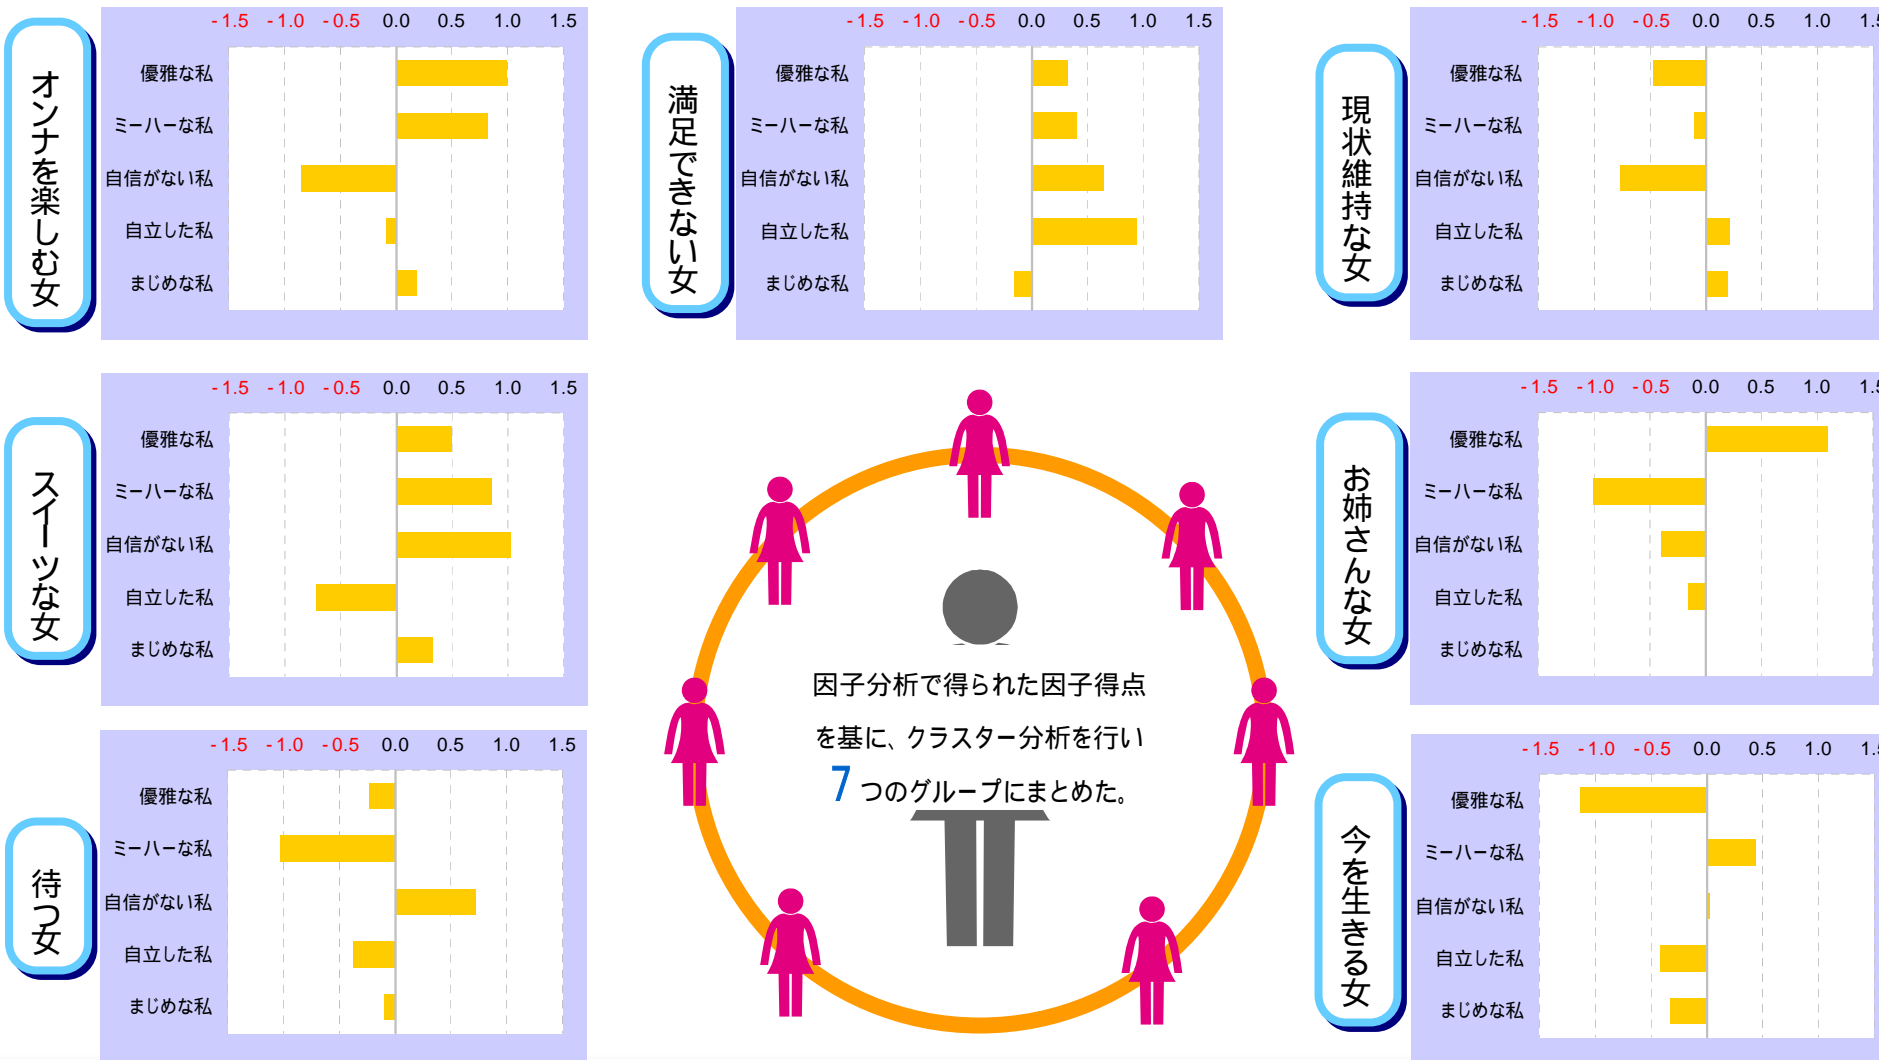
オンナを楽しむ女

-1.5 -1.0 -0.5 0.0 0.5 1.0 1.5

優雅な私
ミーハーな私
自信がない私
自立した私
まじめな私

満足できない女

-1.5 -1.0 -0.5 0.0 0.5 1.0 1.5

優雅な私
ミーハーな私
自信がない私
自立した私
まじめな私

現状維持な女

-1.5 -1.0 -0.5 0.0 0.5 1.0 1.5

優雅な私
ミーハーな私
自信がない私
自立した私
まじめな私

スイーツな女

-1.5 -1.0 -0.5 0.0 0.5 1.0 1.5

優雅な私
ミーハーな私
自信がない私
自立した私
まじめな私

因子分析で得られた因子得点を基に、クラスター分析を行い7つのグループにまとめた。

お姉さんな女

-1.5 -1.0 -0.5 0.0 0.5 1.0 1.5

優雅な私
ミーハーな私
自信がない私
自立した私
まじめな私

待つ女

-1.5 -1.0 -0.5 0.0 0.5 1.0 1.5

優雅な私
ミーハーな私
自信がない私
自立した私
まじめな私

今を生きる女

-1.5 -1.0 -0.5 0.0 0.5 1.0 1.5

優雅な私
ミーハーな私
自信がない私
自立した私
まじめな私